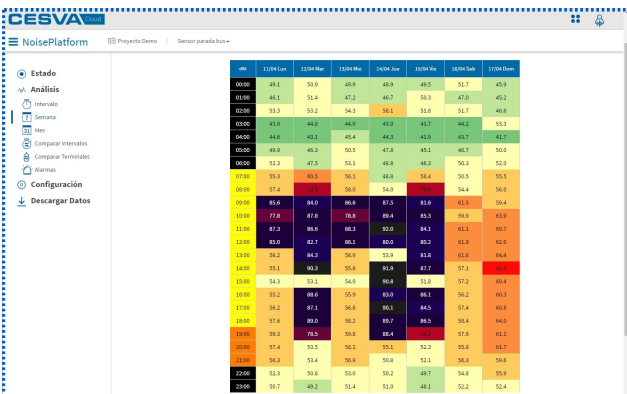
CESVA Cloud

NoisePlatform   Proyecto Demo / Sensor parada bus

Estado
Análisis
Intervalo
Semana
Mes
Comparar Intervalos
Comparar Terminales
Alarmas
Configuración
Descargar Datos

| dBA | 11/04 Lun | 12/04 Mar | 13/04 Mie | 14/04 Jue | 15/04 Vie | 16/04 Sab | 17/04 Dom |
|---|---|---|---|---|---|---|---|
| 00:00 | 49.1 | 50.9 | 49.9 | 48.9 | 49.5 | 51.7 | 45.9 |
| 01:00 | 46.1 | 51.4 | 47.2 | 46.7 | 50.3 | 47.0 | 45.2 |
| 02:00 | 53.3 | 53.2 | 54.3 | 58.1 | 51.8 | 51.7 | 46.8 |
| 03:00 | 43.0 | 44.8 | 44.9 | 43.9 | 43.7 | 44.2 | 53.3 |
| 04:00 | 44.6 | 43.1 | 45.4 | 44.3 | 41.9 | 43.7 | 41.7 |
| 05:00 | 49.9 | 46.3 | 50.5 | 47.8 | 45.1 | 46.7 | 50.0 |
| 06:00 | 52.3 | 47.5 | 53.1 | 46.8 | 48.3 | 50.3 | 52.0 |
| 07:00 | 55.3 | 60.5 | 56.1 | 46.8 | 58.4 | 50.5 | 55.5 |
| 08:00 | 57.4 | 72.8 | 58.0 | 54.0 | 73.9 | 54.4 | 56.0 |
| 09:00 | 85.6 | 84.0 | 86.6 | 87.5 | 81.6 | 61.5 | 59.4 |
| 10:00 | 77.8 | 87.8 | 78.8 | 89.4 | 85.3 | 59.9 | 63.0 |
| 11:00 | 87.3 | 86.6 | 88.3 | 92.0 | 84.1 | 61.1 | 60.7 |
| 12:00 | 85.0 | 82.7 | 86.1 | 80.0 | 80.2 | 61.8 | 62.0 |
| 13:00 | 58.2 | 84.3 | 58.9 | 53.9 | 81.8 | 61.6 | 64.4 |
| 14:00 | 55.1 | 90.3 | 55.8 | 91.9 | 87.7 | 57.1 | 69.0 |
| 15:00 | 54.3 | 53.1 | 54.9 | 90.8 | 51.8 | 57.2 | 60.4 |
| 16:00 | 55.2 | 88.6 | 55.9 | 83.0 | 86.1 | 56.2 | 60.3 |
| 17:00 | 56.2 | 87.1 | 56.8 | 90.1 | 84.5 | 57.4 | 60.8 |
| 18:00 | 57.6 | 89.0 | 58.2 | 89.7 | 86.5 | 58.4 | 64.0 |
| 19:00 | 59.3 | 76.5 | 59.8 | 88.4 | 75.2 | 57.6 | 61.1 |
| 20:00 | 57.4 | 53.5 | 58.1 | 55.1 | 52.3 | 55.8 | 61.7 |
| 21:00 | 56.3 | 53.4 | 56.9 | 50.8 | 52.1 | 56.3 | 59.6 |
| 22:00 | 52.3 | 50.8 | 53.0 | 50.2 | 49.7 | 54.8 | 55.9 |
| 23:00 | 50.7 | 49.2 | 51.4 | 51.0 | 48.1 | 52.2 | 52.4 |